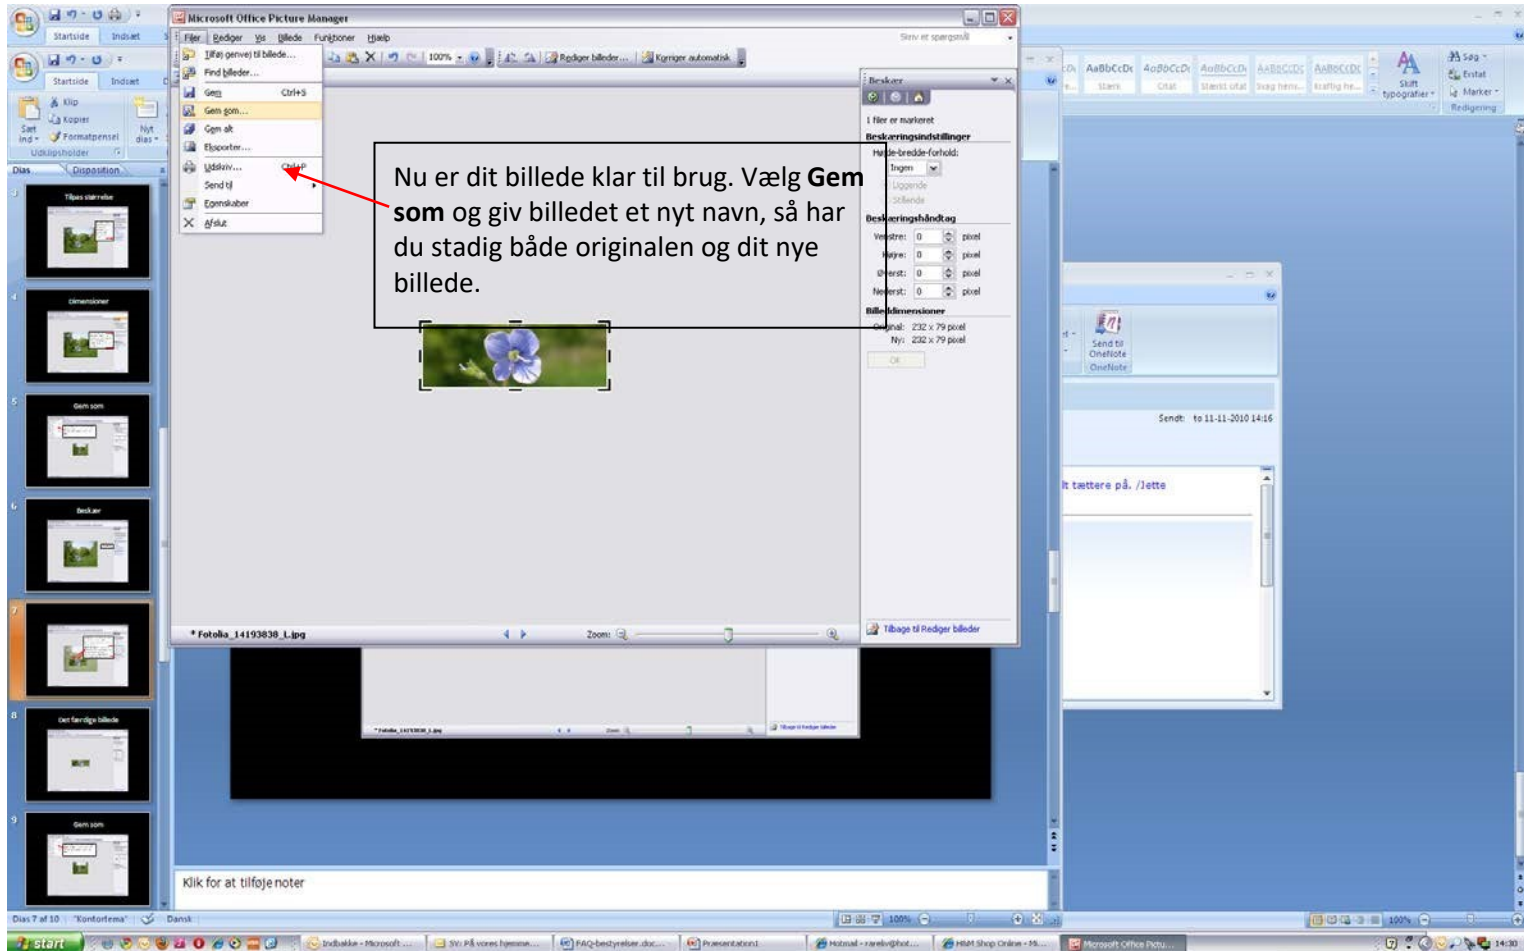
Microsoft Office Picture Manager

Filer Rediger Vis Billede Funktioner Hjælp

Skriv et spørgsmål

Tilføj genvej til billede...
Find billeder...
Gem Ctrl+S
Gem som...
Gem alt
Eksporter...
Udskriv... Ctrl+P
Send til
Egenskaber
Afslut

100%

Rediger billeder...
Korriger automatisk

Beskær
1 filer er markeret
Beskæringsindstillinger
Højde-bredde-forhold:
Ingen
Liggende
Stående
Beskæringshåndtag
Venstre: 0 pixel
Højre: 0 pixel
Øverst: 0 pixel
Nederst: 0 pixel
Billeddimensioner
Original: 232 x 79 pixel
Ny: 232 x 79 pixel
OK
Tilbage til Rediger billeder

Nu er dit billede klar til brug. Vælg **Gem som** og giv billedet et nyt navn, så har du stadig både originalen og dit nye billede.

* Fotolia_14193838_L.jpg
Zoom:

Startside Indsæt
Klip
Kopier
Formatpensel
Sæt ind
Nyt dias
Udklipsholder
Dias Disposition
Tilpas størrelse
Dimensioner
Gem som
Beskær
Det færdige billede
Gem som

AaBbCcDc AaBbCcDc AaBbCcDc AaBbCcDc AaBbCcDc
Stærk Citat Stærkt citat Svag henv... Kraftig he...
Skift typografier
Søg
Erstat
Marker
Redigering

Send til OneNote
OneNote
Sendt: to 11-11-2010 14:16
lt tættere på. /Jette

Klik for at tilføje noter

Dias 7 af 10 "Kontortema" Dansk
100%
100%

start
Indbakke - Microsoft ...
SV: På vores hjemme...
FAQ-bestyrelser.doc...
Præsentation1
Hotmail - rareliv@hot...
H&M Shop Online - Mi...
Microsoft Office Pictu...
14:30